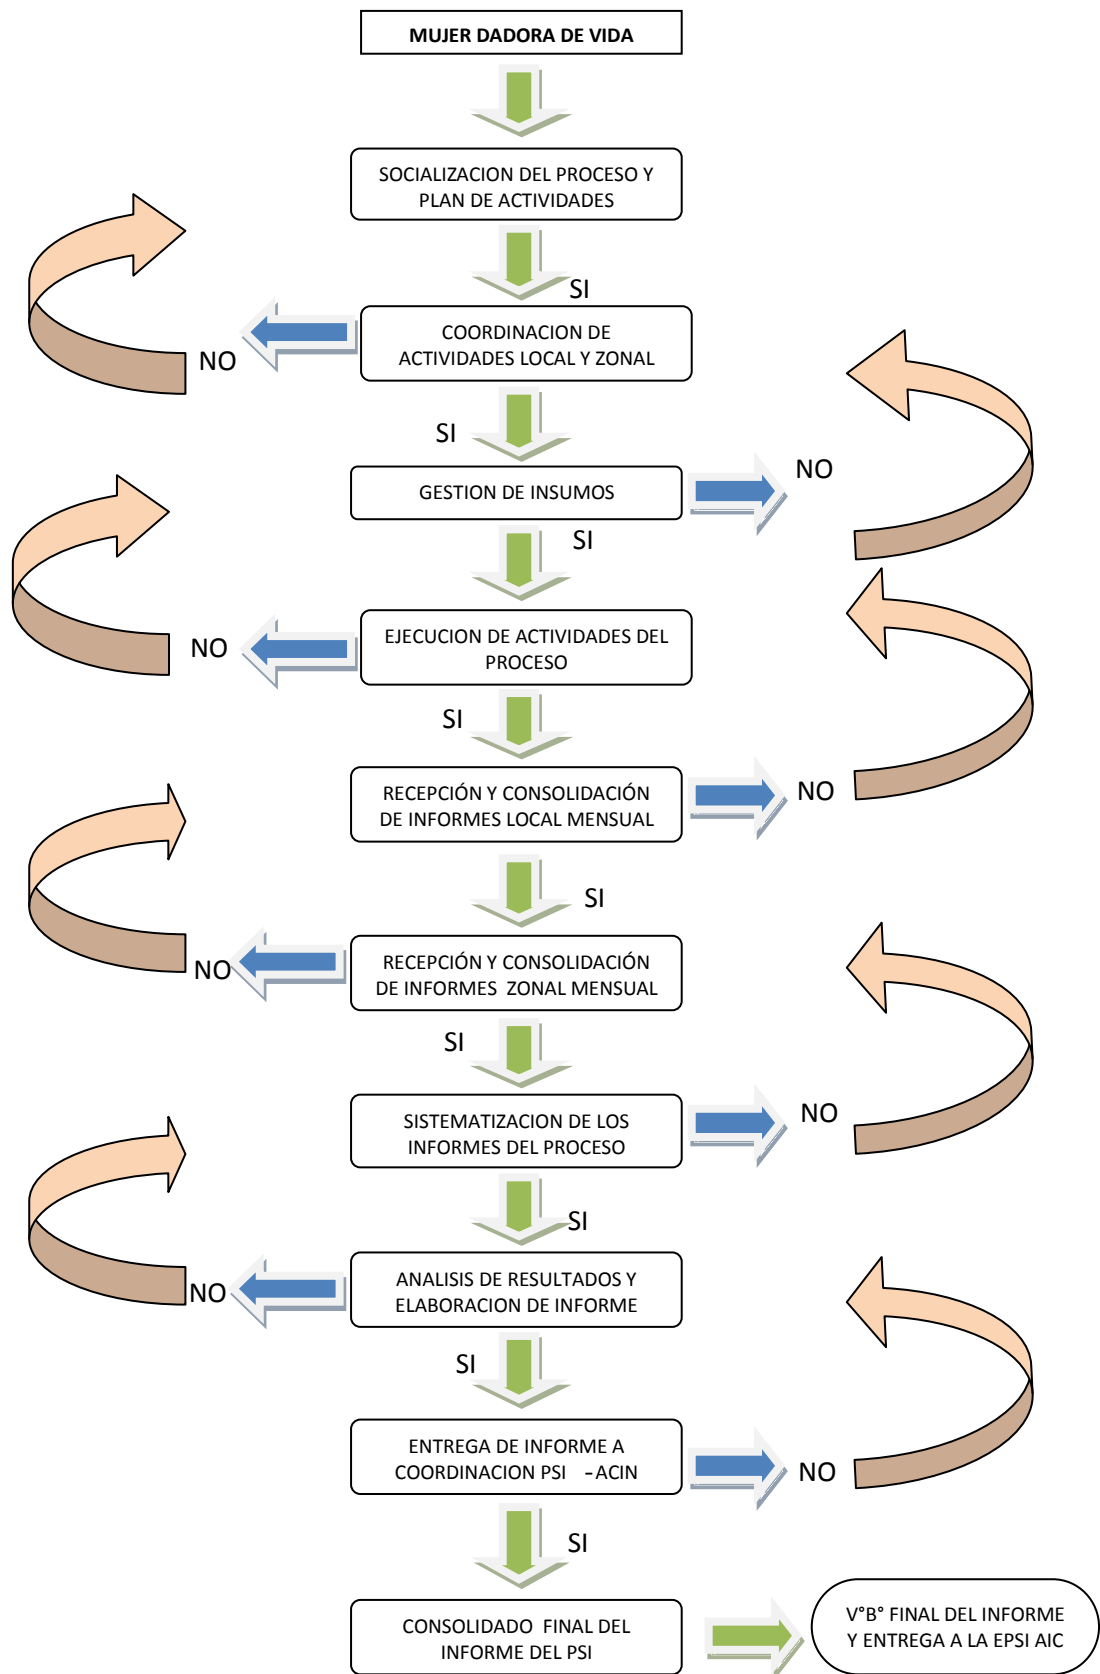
MUJER DADORA DE VIDA

SOCIALIZACION DEL PROCESO Y PLAN DE ACTIVIDADES

SI

COORDINACION DE ACTIVIDADES LOCAL Y ZONAL

NO

SI

GESTION DE INSUMOS

NO

SI

EJECUCION DE ACTIVIDADES DEL PROCESO

NO

SI

RECEPCIÓN Y CONSOLIDACIÓN DE INFORMES LOCAL MENSUAL

NO

SI

RECEPCIÓN Y CONSOLIDACIÓN DE INFORMES ZONAL MENSUAL

NO

SI

SISTEMATIZACION DE LOS INFORMES DEL PROCESO

NO

SI

ANALISIS DE RESULTADOS Y ELABORACION DE INFORME

NO

SI

ENTREGA DE INFORME A COORDINACION PSI -ACIN

NO

SI

CONSOLIDADO FINAL DEL INFORME DEL PSI

V°B° FINAL DEL INFORME Y ENTREGA A LA EPSI AIC